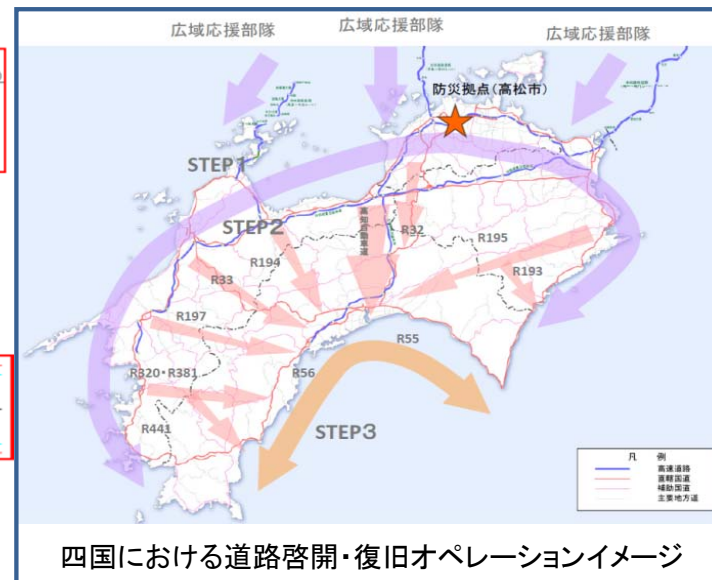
広域応援部隊
広域応援部隊
広域応援部隊
防災拠点(高松市)
STEP1
STEP2
高知自動車道
R32
R195
R194
R193
R33
R197
R55
R320・R381
R56
R441
STEP3
凡　例
高速道路
直轄国道
補助国道
主要地方道
四国における道路啓開・復旧オペレーションイメージ